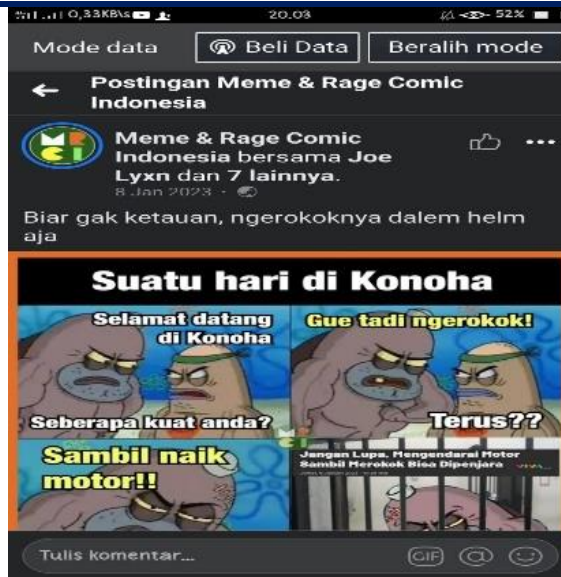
0,33KB\s 20.03 52%

Mode data

Beli Data

Beralih mode

Postingan Meme & Rage Comic Indonesia

Meme & Rage Comic Indonesia bersama Joe Lyxn dan 7 lainnya.
8 Jan 2023 ·

Biar gak ketauan, ngerokoknya dalem helm aja

Suatu hari di Konoha

Selamat datang di Konoha

Seberapa kuat anda?

Gue tadi ngerokok!

Terus??

Sambil naik motor!!

Jangan Lupa, Mengendarai Motor Sambil Merokok Bisa Dipenjara

Tulis komentar...

GIF